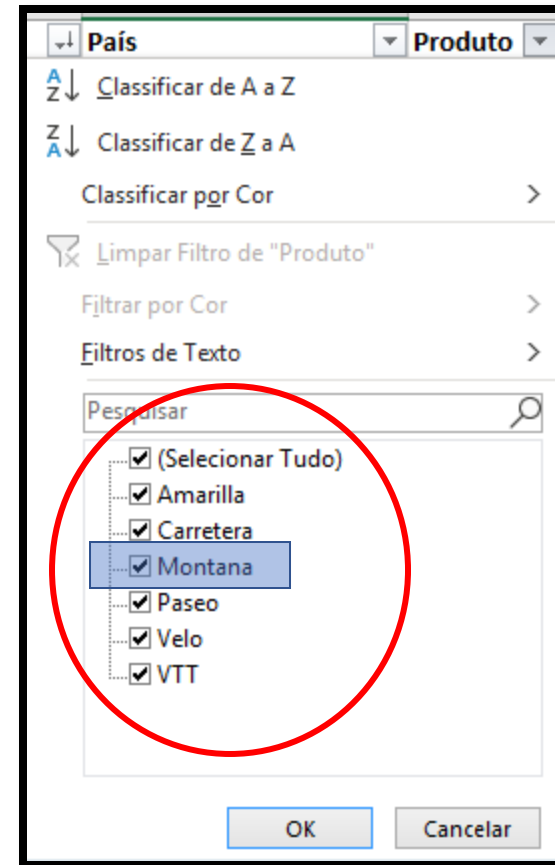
País | Produto

Classificar de A a Z

Classificar de Z a A

Classificar por Cor

Limpar Filtro de "Produto"

Filtrar por Cor

Filtros de Texto

Pesquisar

(Selecionar Tudo)
Amarilla
Carretera
Montana
Paseo
Velo
VTT

OK
Cancelar